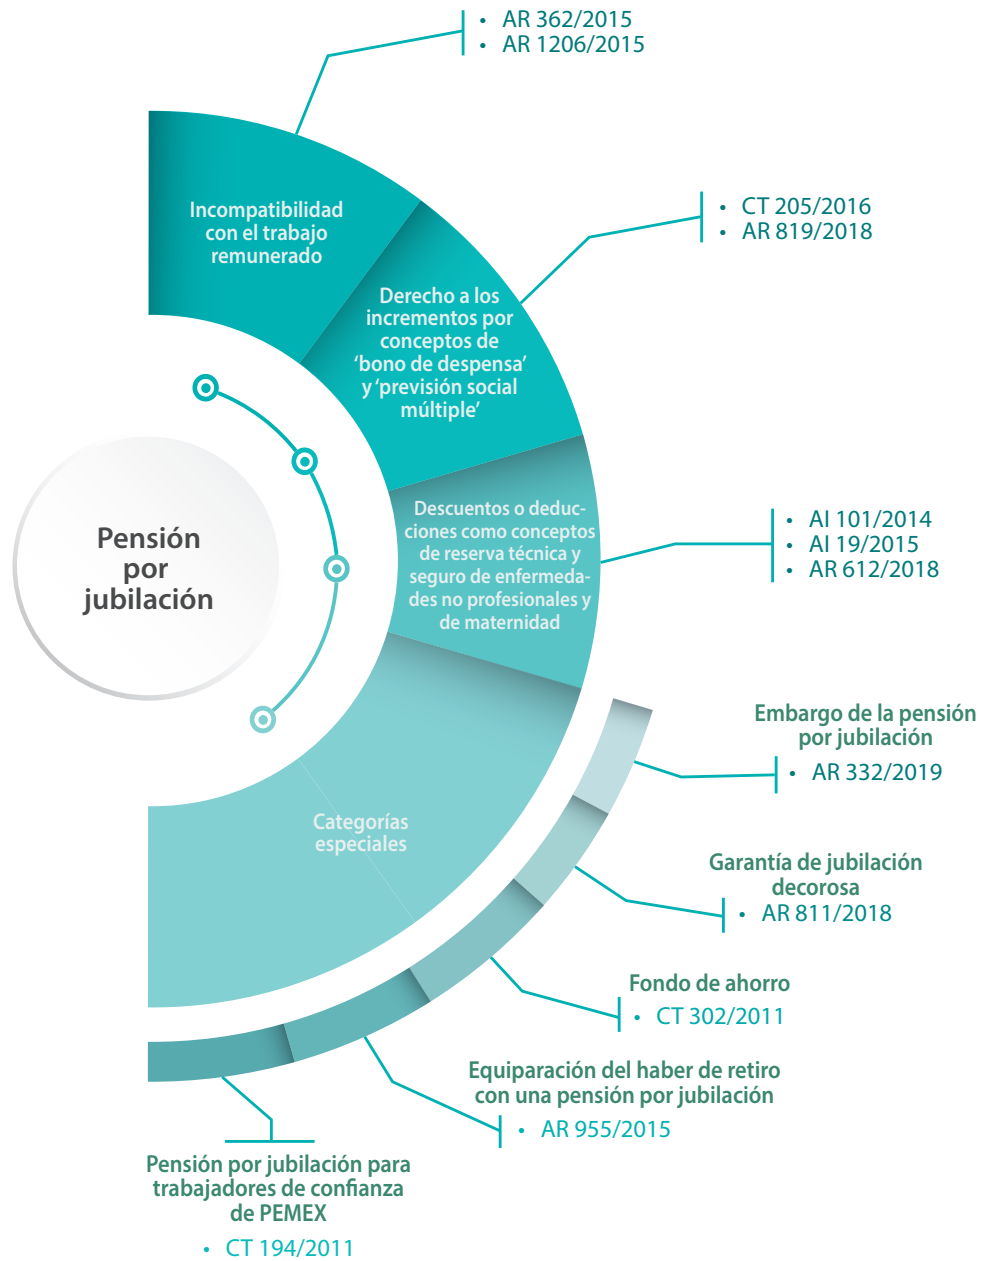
• AR 362/2015
• AR 1206/2015

Incompatibilidad con el trabajo remunerado

• CT 205/2016
• AR 819/2018

Derecho a los incrementos por conceptos de 'bono de despensa' y 'previsión social múltiple'

Pensión por jubilación

Descuentos o deducciones como conceptos de reserva técnica y seguro de enfermedades no profesionales y de maternidad

• AI 101/2014
• AI 19/2015
• AR 612/2018

Embargo de la pensión por jubilación
• AR 332/2019

Categorías especiales

Garantía de jubilación decorosa
• AR 811/2018

Fondo de ahorro
• CT 302/2011

Equiparación del haber de retiro con una pensión por jubilación
• AR 955/2015

Pensión por jubilación para trabajadores de confianza de PEMEX
• CT 194/2011